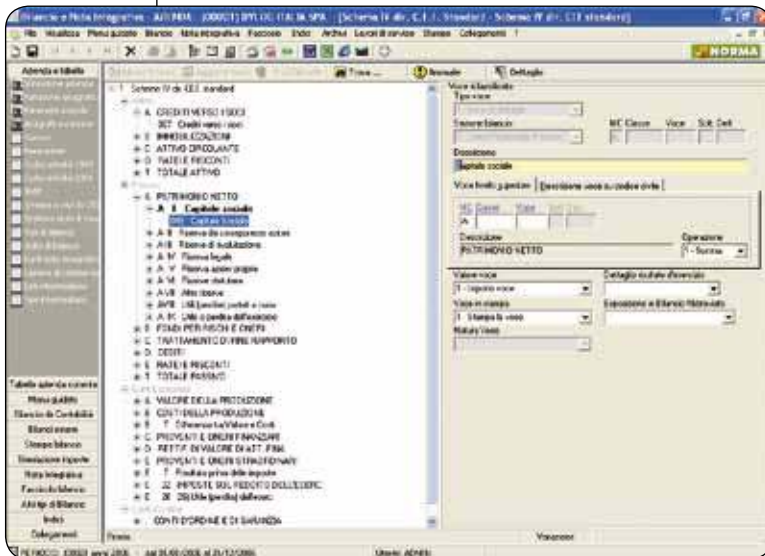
Bilancio e Nota Integrativa - AZIENDA [00001] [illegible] ITALIA SPA - [Schema IV dir. C.E.E. Standard - Schema IV dir. CEE standard]

File Visualizza Menu guidato Bilancio Nota integrativa Fascicolo Indici Archivi Lavori di servizio Stampe Collegamenti ?

NORMA

Azienda e tabelle

Trova ...

Annulla

Dettaglio

T Schema IV dir. CEE standard

A CREDITI VERSO SOCI

B IMMOBILIZZAZIONI

C ATTIVO CIRCOLANTE

D RATEI E RISCONTI

T TOTALE ATTIVO

A PATRIMONIO NETTO

A I Capitale sociale

Capitale Sociale

A II Riserva da sovrapprezzo azioni

A III Riserve di rivalutazione

A IV Riserva legale

A V Riserva azioni proprie

A VI Riserve statutarie

A VII Altre riserve

A VIII Utili (perdite) portati a nuovo

A IX Utile o perdita dell'esercizio

B FONDI PER RISCHI E ONERI

C TRATTAMENTO DI FINE RAPPORTO

D DEBITI

E RATEI E RISCONTI

T TOTALE PASSIVO

A VALORE DELLA PRODUZIONE

B COSTI DELLA PRODUZIONE

T Differenza tra Valore e Costi

C PROVENTI E ONERI FINANZIARI

D RETTIF. DI VALORE DI ATT. FINA

E PROVENTI E ONERI STRAORDINARI

T Risultato prima delle imposte

22 IMPOSTE SUL REDDITO DELL'ESERC

26 Utile (perdita) dell'eserc

CONTI D'ORDINE E DI GARANZIA

Tabelle azienda corrente

Menu guidato

Bilancio da Contabilità

Bilanci esterni

Stampa bilancio

Simulazione riporto

Nota integrativa

Fascicolo bilancio

Analisi di Bilancio

Indici

Collegamenti

Voce a bilancio

Tipo voce

Sezione bilancio

NC Classe Voce Sott. Dett.

Descrizione

Capitale sociale

Voce livello superiore

Descrizione voce su codice civile

Descrizione

PATRIMONIO NETTO

Operazione

Somma

Valore voce

Importo voce

Voce in stampa

Stampa la voce

Natura Voce

Dettaglio risultato d'esercizio

Esposizione in Bilancio Abbreviato

Variazione

Pronto

Utente: ADMIN